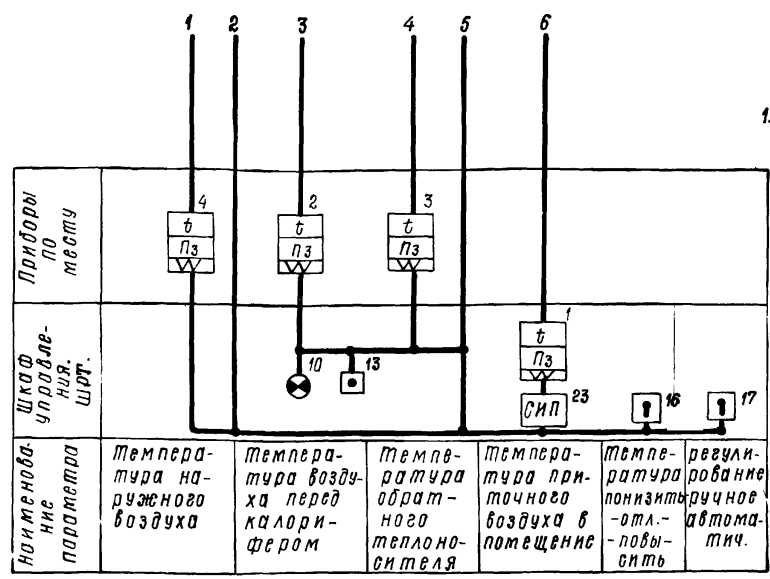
1 2 3 4 5 6

1.

Приборы по месту

4 t Пз
2 t Пз
3 t Пз

Шкаф управления ЩРТ.

1 t Пз
10
13
СИП 23
16
17

Наименование параметра

Температура наружного воздуха

Температура воздуха перед калорифером

Температура обратного теплоносителя

Температура приточного воздуха в помещение

Температура понизить -откл.- повысить

регулирование ручное автоматич.